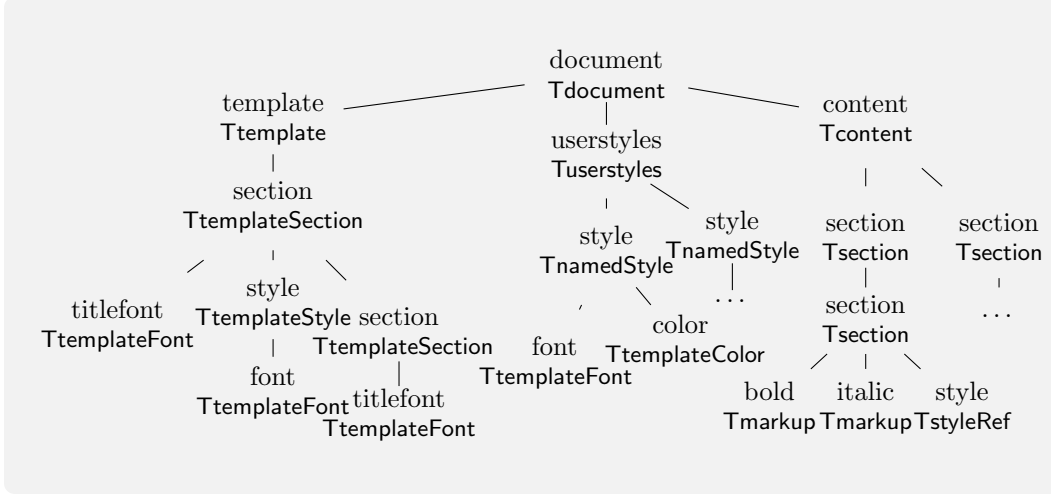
document
Tdocument

template
Ttemplate

section
TtemplateSection

titlefont
TtemplateFont

style
TtemplateStyle

font
TtemplateFont

section
TtemplateSection

titlefont
TtemplateFont

userstyles
Tuserstyles

style
TnamedStyle

font
TtemplateFont

color
TtemplateColor

style
TnamedStyle

. . .

content
Tcontent

section
Tsection

section
Tsection

bold
Tmarkup

italic
Tmarkup

style
TstyleRef

section
Tsection

. . .